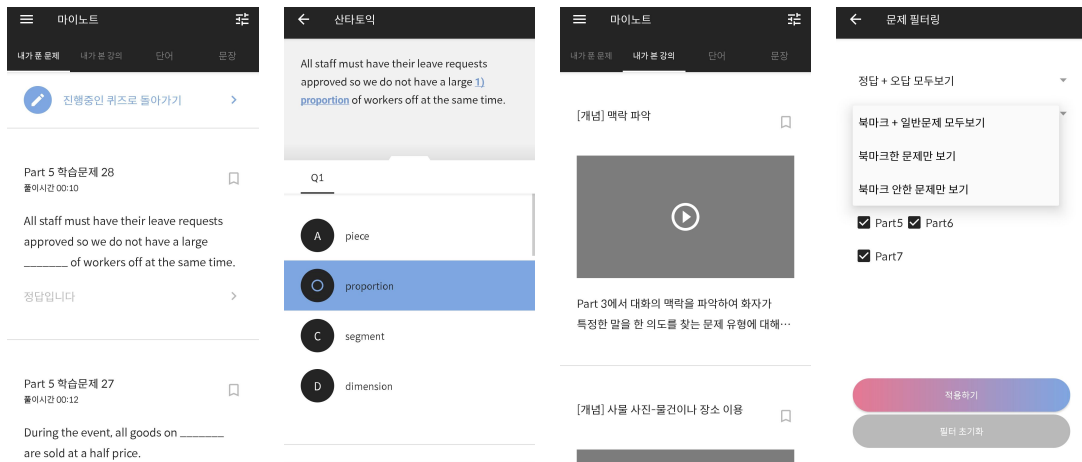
마이노트

내가 푼 문제 | 내가 본 강의 | 단어 | 문장

진행중인 퀴즈로 돌아가기

Part 5 학습문제 28
풀이시간 00:10

All staff must have their leave requests approved so we do not have a large _______ of workers off at the same time.

정답입니다

Part 5 학습문제 27
풀이시간 00:12

During the event, all goods on _______ are sold at a half price.

산타토익

All staff must have their leave requests approved so we do not have a large 1) proportion of workers off at the same time.

Q1

A piece

proportion

C segment

D dimension

마이노트

내가 푼 문제 | 내가 본 강의 | 단어 | 문장

[개념] 맥락 파악

Part 3에서 대화의 맥락을 파악하여 화자가 특정한 말을 한 의도를 찾는 문제 유형에 대해…

[개념] 사물 사진-물건이나 장소 이용

문제 필터링

정답 + 오답 모두보기

북마크 + 일반문제 모두보기

북마크한 문제만 보기

북마크 안한 문제만 보기

Part5 Part6

Part7

적용하기

필터 초기화